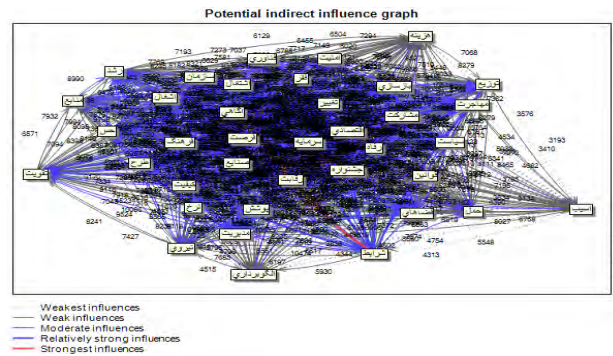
Potential indirect influence graph

6129 6504 7294 7193 7273 7037 6455 7143 7068 8279 8990 7932 6571 3576 3193 3410 4534 4862 8241 7427 9524 4515 5930 4313 4754 5548 6027 6758 4377

القرینه
قدرت
مهاجرت
فرهنگ
حکومت
شرایط
تکنولوژی
اقتصادی
سرمایه
جشنواره
رفاه
اعتماد

Weakest influences
Weak influences
Moderate influences
Relatively strong influences
Strongest influences